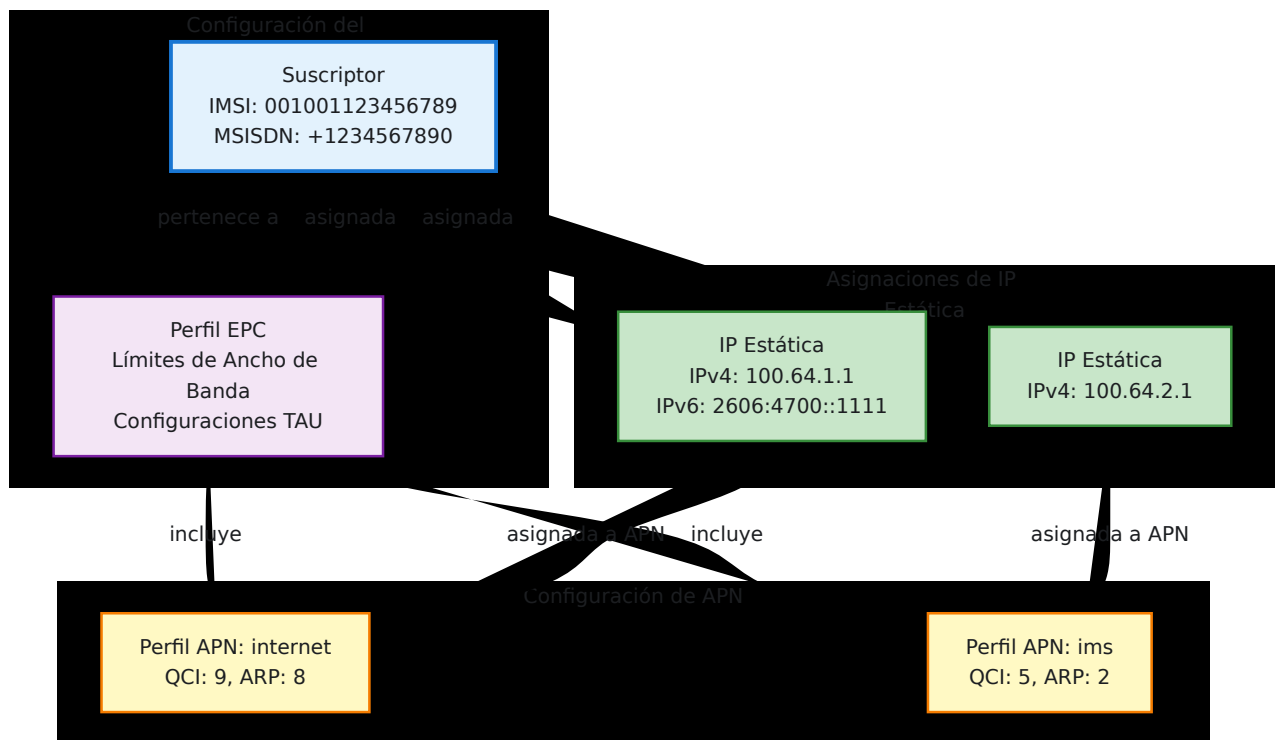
Configuración del

Suscriptor
IMSI: 001001123456789
MSISDN: +1234567890

pertenece a asignada asignada

Asignaciones de IP Estática

Perfil EPC
Límites de Ancho de Banda
Configuraciones TAU

IP Estática
IPv4: 100.64.1.1
IPv6: 2606:4700::1111

IP Estática
IPv4: 100.64.2.1

incluye

asignada a APN

incluye

asignada a APN

Configuración de APN

Perfil APN: internet
QCI: 9, ARP: 8

Perfil APN: ims
QCI: 5, ARP: 2